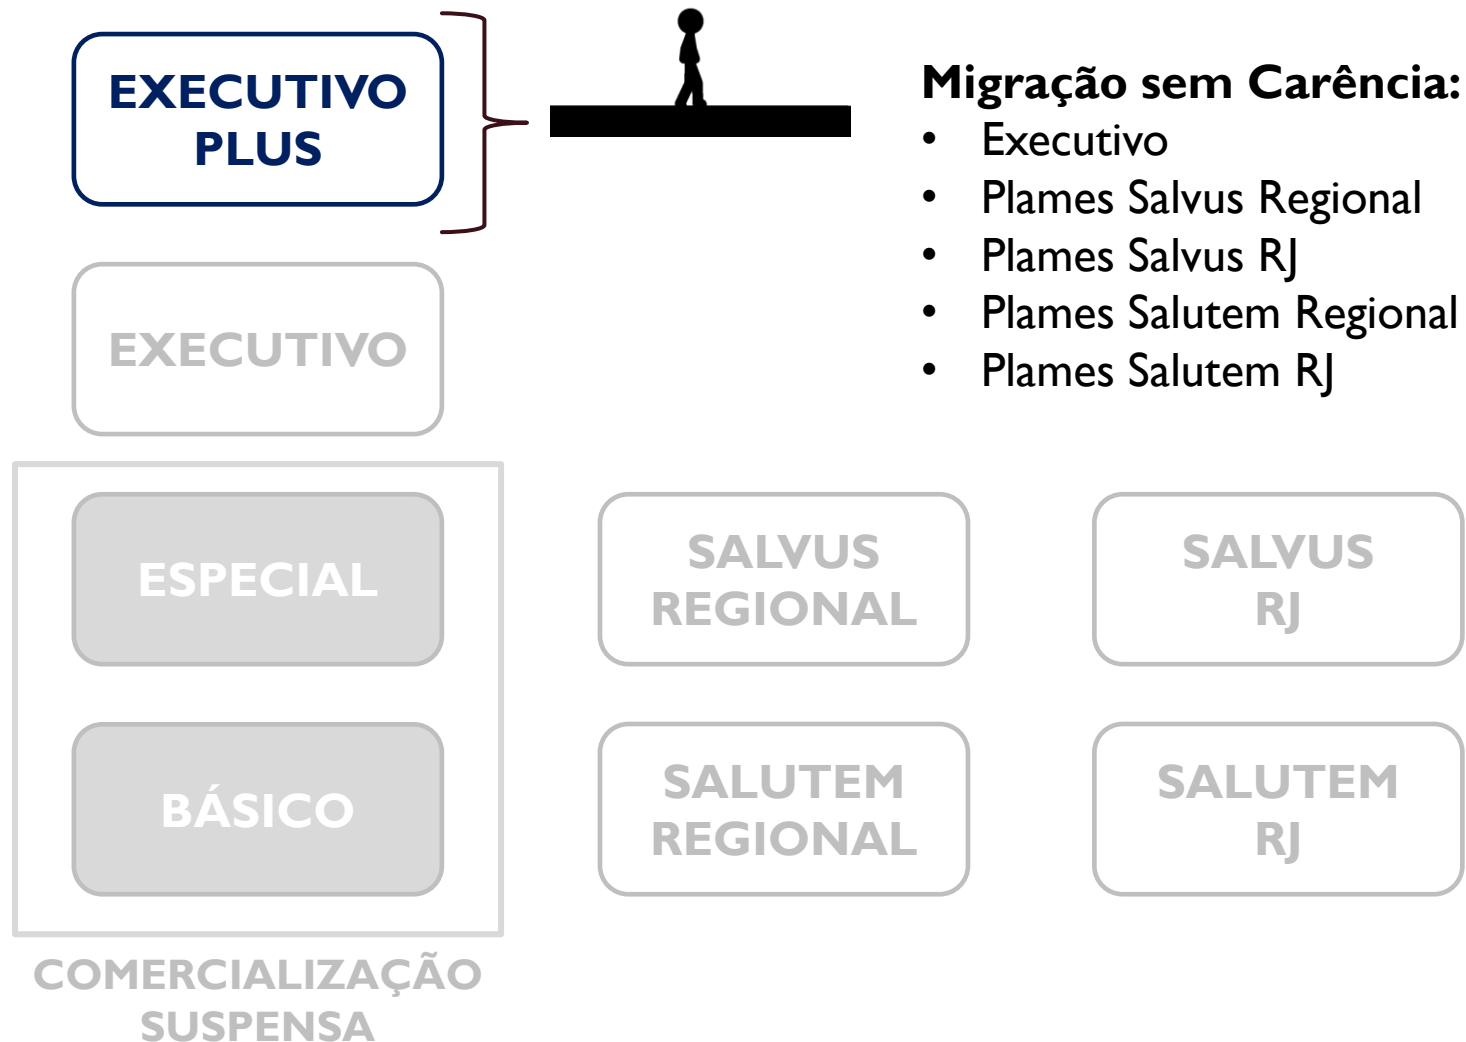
EXECUTIVO PLUS

Migração sem Carência:
- Executivo
- Plames Salvus Regional
- Plames Salvus RJ
- Plames Salutem Regional
- Plames Salutem RJ

EXECUTIVO

ESPECIAL

SALVUS REGIONAL

SALVUS RJ

BÁSICO

SALUTEM REGIONAL

SALUTEM RJ

COMERCIALIZAÇÃO SUSPENSA